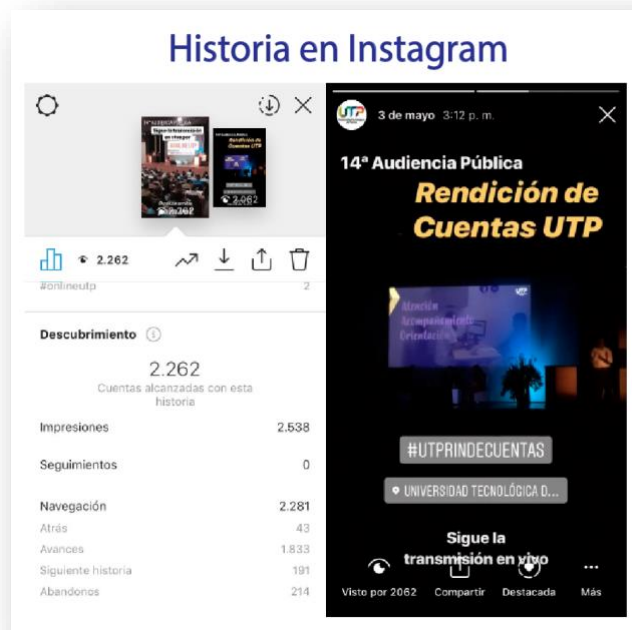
Historia en Instagram

2.262

#onlineutp 2

Descubrimiento

2.262
Cuentas alcanzadas con esta historia

| Impresiones | 2.538 |
|---|---|
| Seguimientos | 0 |
| Navegación | 2.281 |
| Atrás | 43 |
| Avances | 1.833 |
| Siguiente historia | 191 |
| Abandonos | 214 |

UTP 3 de mayo 3:12 p. m.

14ª Audiencia Pública

Rendición de Cuentas UTP

#UTPRINDECUENTAS

UNIVERSIDAD TECNOLÓGICA D...

Sigue la transmisión en vivo

Visto por 2062 Compartir Destacada Más